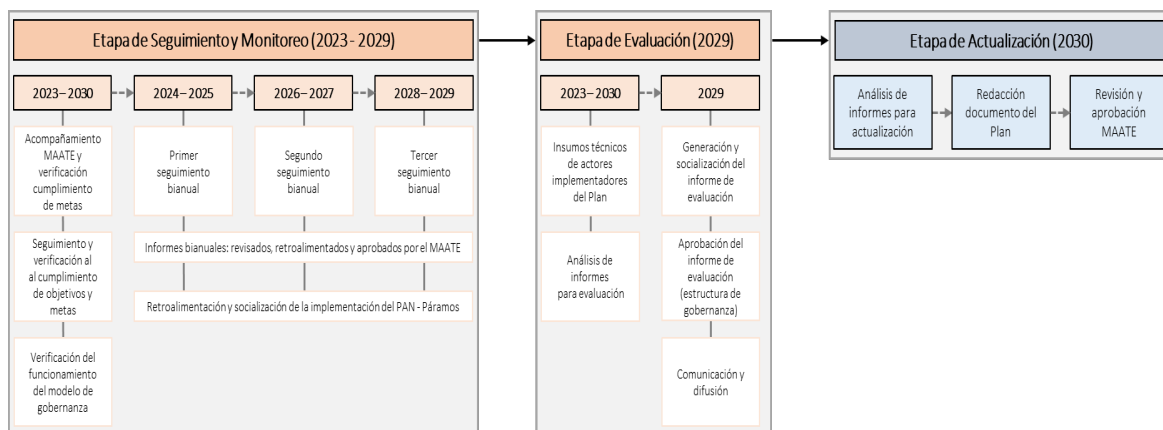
Etapa de Seguimiento y Monitoreo (2023 - 2029)

2023 – 2030

2024 – 2025

2026 – 2027

2028 – 2029

Acompañamiento MAATE y verificación cumplimiento de metas

Primer seguimiento bianual

Segundo seguimiento bianual

Tercer seguimiento bianual

Seguimiento y verificación al al cumplimiento de objetivos y metas

Informes bianuales: revisados, retroalimentados y aprobados por el MAATE

Retroalimentación y socialización de la implementación del PAN - Páramos

Verificación del funcionamiento del modelo de gobernanza

Etapa de Evaluación (2029)

2023 – 2030

2029

Insumos técnicos de actores implementadores del Plan

Generación y socialización del informe de evaluación

Análisis de informes para evaluación

Aprobación del informe de evaluación (estructura de gobernanza)

Comunicación y difusión

Etapa de Actualización (2030)

Análisis de informes para actualización

Redacción documento del Plan

Revisión y aprobación MAATE